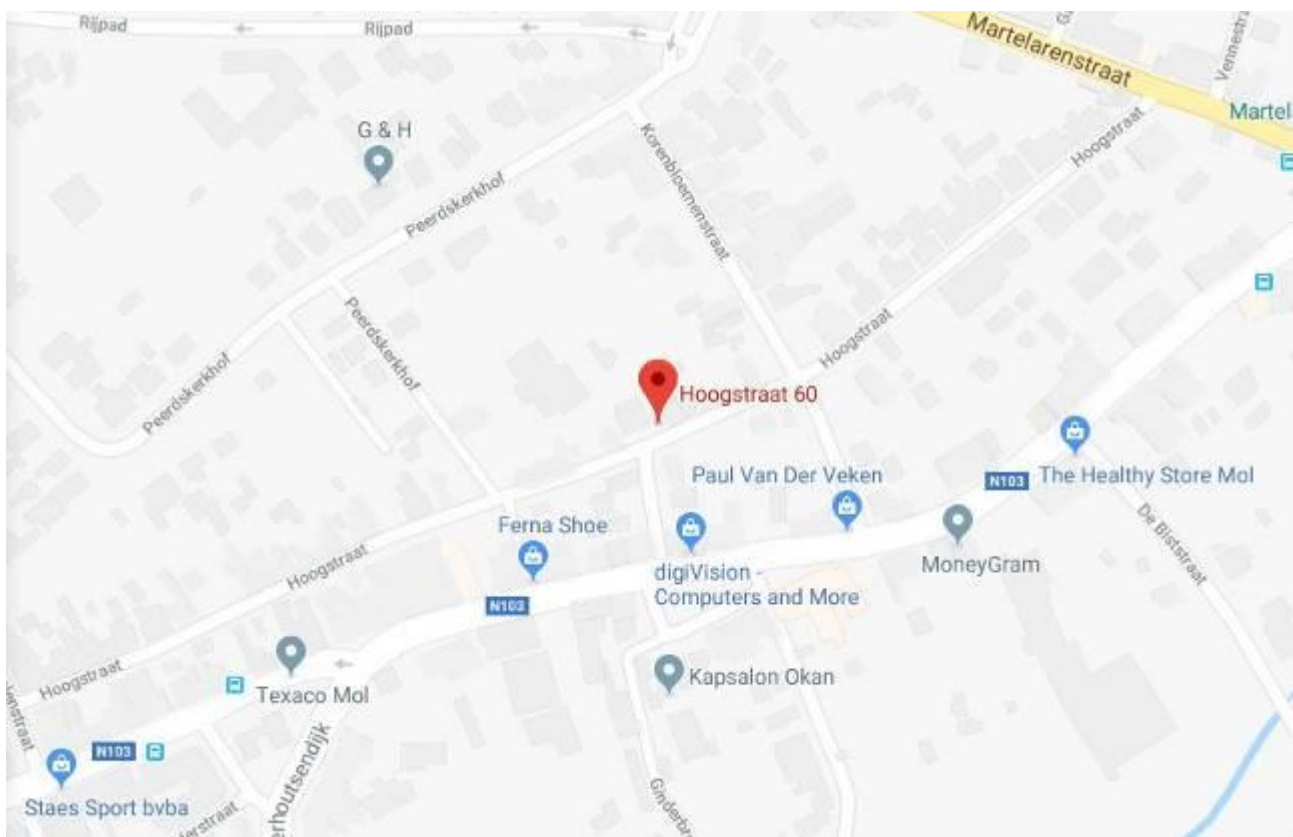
Rijpad
Rijpad
Martelarenstraat
Martel
Vennestr
G & H
Peerdskerkhof
Korenbloemenstraat
Hoogstraat
Peerdskerkhof
Peerdskerkhof
Hoogstraat
Hoogstraat 60
Paul Van Der Veken
N103
The Healthy Store Mol
De Biststraat
Ferna Shoe
digiVision - Computers and More
MoneyGram
Hoogstraat
N103
Hoogstraat
Texaco Mol
Kapsalon Okan
erhoutsendijk
N103
Staes Sport bvba
erstraat
Ginderb